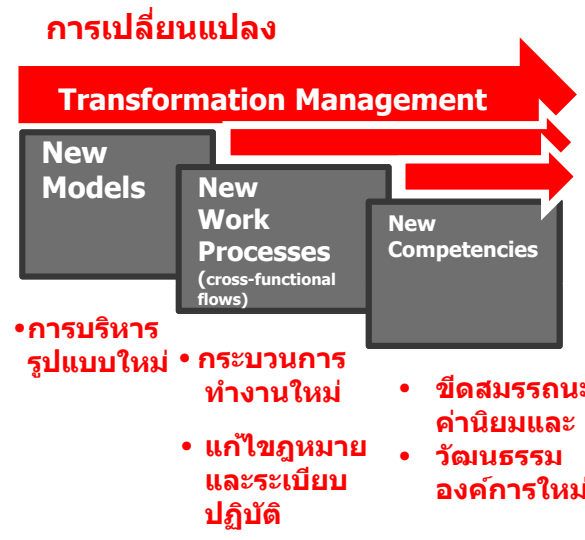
การเปลี่ยนแปลง

Transformation Management

New Models

New Work Processes (cross-functional flows)

New Competencies

•การบริหารรูปแบบใหม่

• กระบวนการทำงานใหม่

• แก้ไขกฎหมายและระเบียบปฏิบัติ

• ขีดสมรรถนะ ค่านิยมและ

• วัฒนธรรมองค์การใหม่